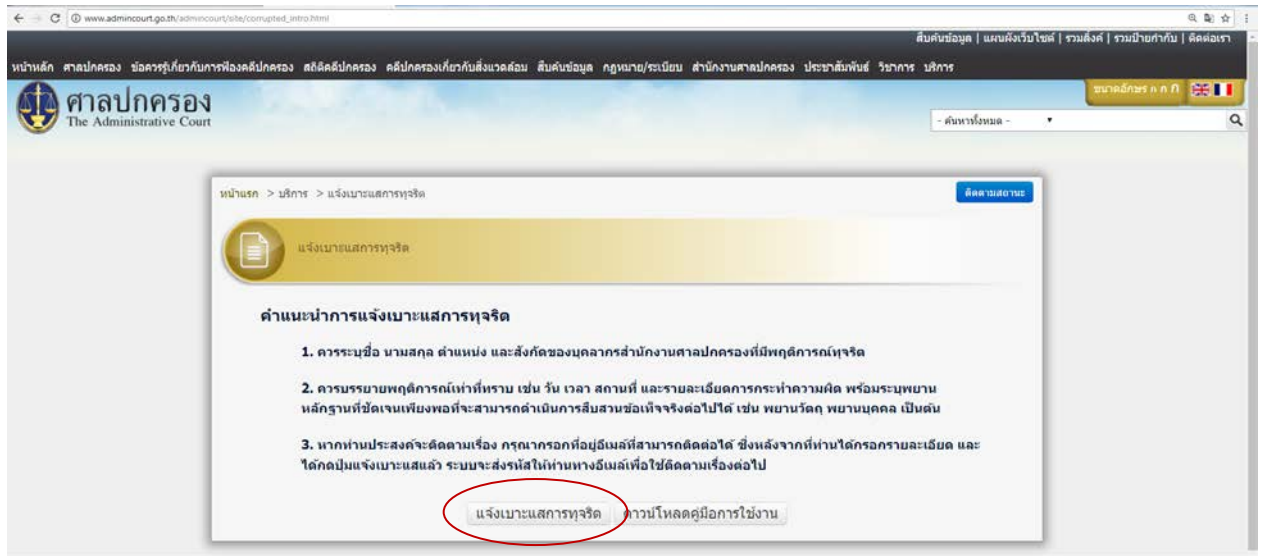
www.admincourt.go.th/admincourt/site/corrupted_intro.html

สืบค้นข้อมูล | แผนผังเว็บไซต์ | รวมลิงค์ | รวมป้ายกำกับ | ติดต่อเรา

หน้าหลัก ศาลปกครอง ข้อควรรู้เกี่ยวกับการฟ้องคดีปกครอง สถิติคดีปกครอง คดีปกครองเกี่ยวกับสิ่งแวดล้อม สืบค้นข้อมูล กฎหมาย/ระเบียบ สำนักงานศาลปกครอง ประชาสัมพันธ์ วิชาการ บริการ

ศาลปกครอง
The Administrative Court

ขนาดอักษร ก ก ก

- ค้นหาทั้งหมด -

หน้าแรก > บริการ > แจ้งเบาะแสการทุจริต

ติดตามสถานะ

แจ้งเบาะแสการทุจริต

คำแนะนำการแจ้งเบาะแสการทุจริต

1. ควรระบุชื่อ นามสกุล ตำแหน่ง และสังกัดของบุคลากรสำนักงานศาลปกครองที่มีพฤติการณ์ทุจริต

2. ควรบรรยายพฤติการณ์เท่าที่ทราบ เช่น วัน เวลา สถานที่ และรายละเอียดการกระทำความผิด พร้อมระบุพยานหลักฐานที่ชัดเจนเพียงพอที่จะสามารถดำเนินการสืบสวนข้อเท็จจริงต่อไปได้ เช่น พยานวัตถุ พยานบุคคล เป็นต้น

3. หากท่านประสงค์จะติดตามเรื่อง กรุณากรอกที่อยู่อีเมลที่สามารถติดต่อได้ ซึ่งหลังจากที่ท่านได้กรอกรายละเอียด และได้กดปุ่มแจ้งเบาะแสแล้ว ระบบจะส่งรหัสให้ท่านทางอีเมลเพื่อใช้ติดตามเรื่องต่อไป

แจ้งเบาะแสการทุจริต ดาวน์โหลดคู่มือการใช้งาน